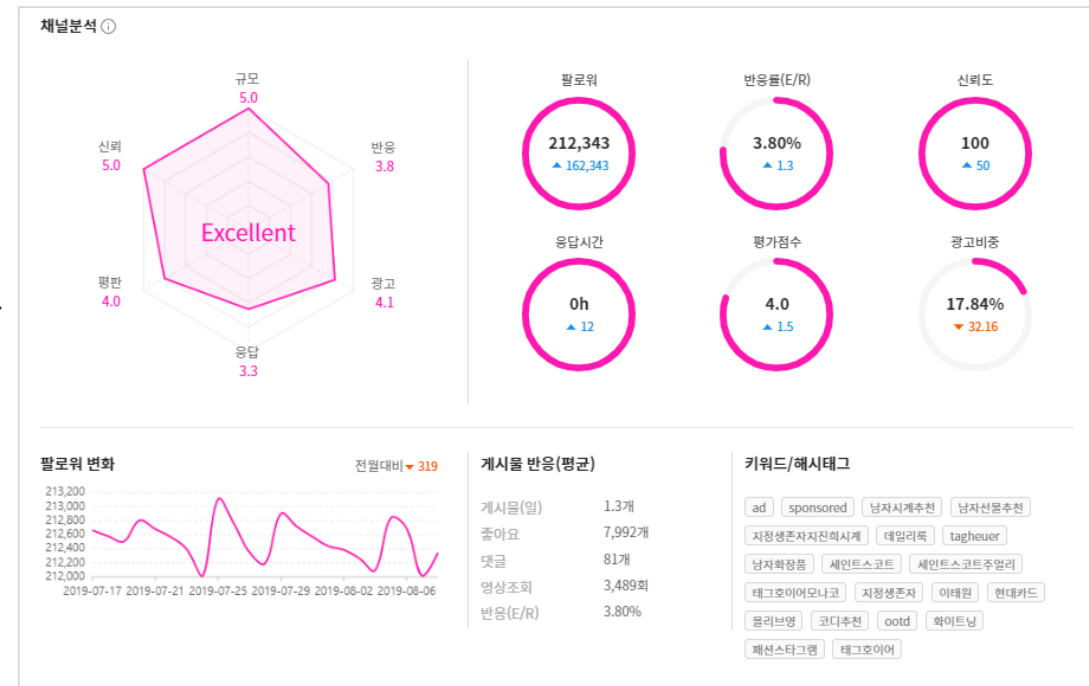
채널분석 ⓘ

규모
5.0
반응
3.8
광고
4.1
응답
3.3
평판
4.0
신뢰
5.0
Excellent

팔로워
212,343
▲ 162,343

반응률(E/R)
3.80%
▲ 1.3

신뢰도
100
▲ 50

응답시간
0h
▲ 12

평가점수
4.0
▲ 1.5

광고비중
17.84%
▼ 32.16

팔로워 변화
전월대비 ▼ 319

213,200
213,000
212,800
212,600
212,400
212,200
212,000
2019-07-17 2019-07-21 2019-07-25 2019-07-29 2019-08-02 2019-08-06

게시물 반응(평균)

| | |
|---|---|
| 게시물(일) | 1.3개 |
| 좋아요 | 7,992개 |
| 댓글 | 81개 |
| 영상조회 | 3,489회 |
| 반응(E/R) | 3.80% |

키워드/해시태그
ad sponsored 남자시계추천 남자선물추천 지정생존자지진희시계 데일리룩 tagheuer 남자화장품 세인트스코트 세인트스코트주얼리 태그호이어모나코 지정생존자 이태원 현대카드 올리브영 코디추천 ootd 화이트닝 패션스타그램 태그호이어